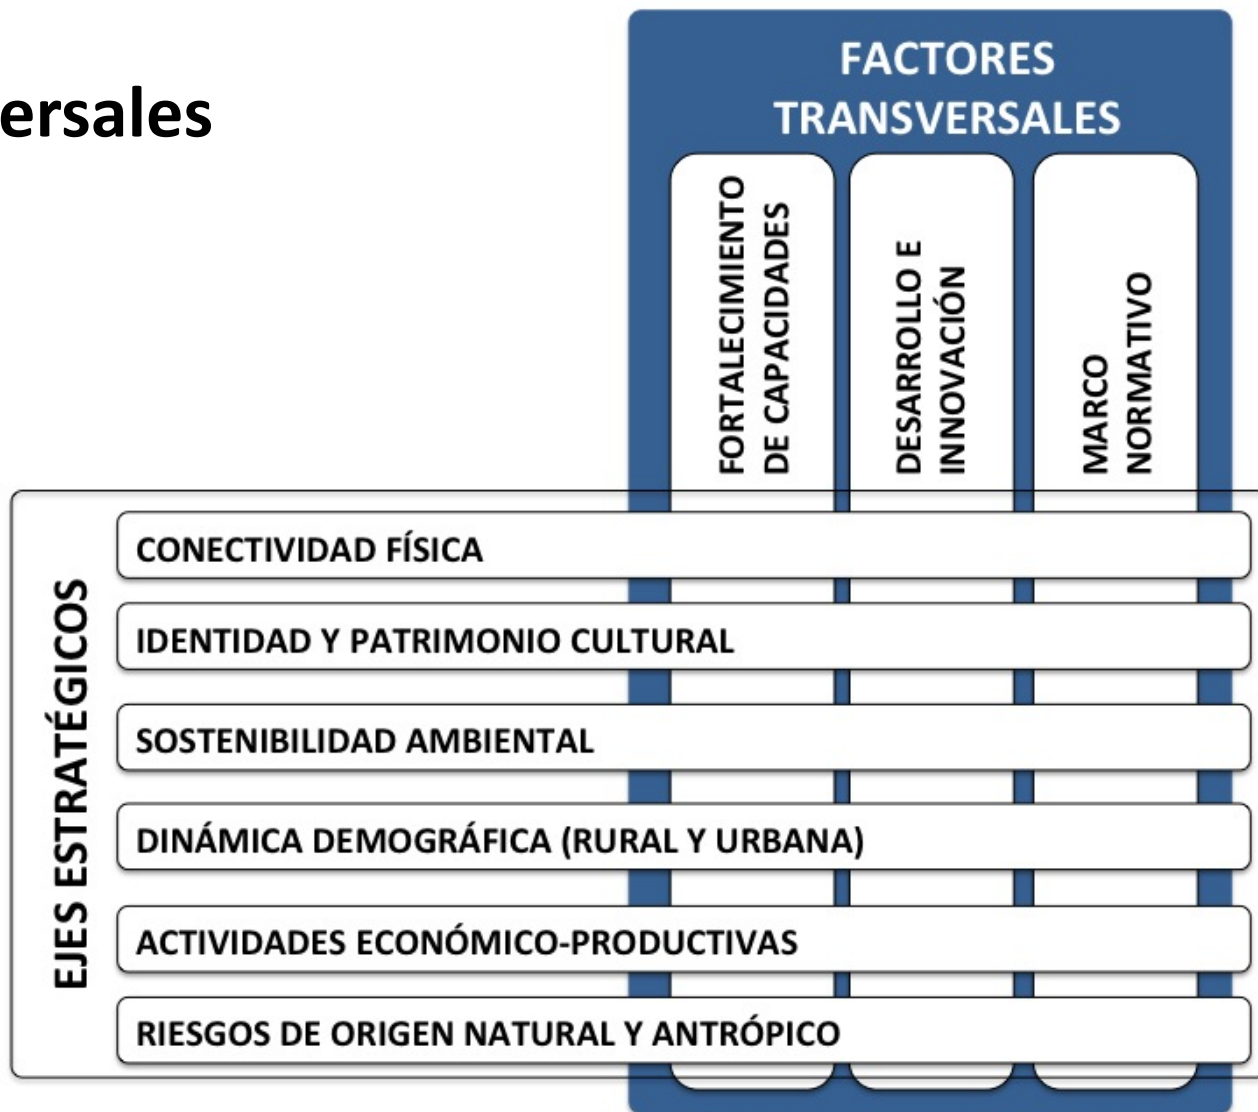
ersales

FACTORES TRANSVERSALES

FORTALECIMIENTO DE CAPACIDADES

DESARROLLO E INNOVACIÓN

MARCO NORMATIVO

EJES ESTRATÉGICOS

CONECTIVIDAD FÍSICA

IDENTIDAD Y PATRIMONIO CULTURAL

SOSTENIBILIDAD AMBIENTAL

DINÁMICA DEMOGRÁFICA (RURAL Y URBANA)

ACTIVIDADES ECONÓMICO-PRODUCTIVAS

RIESGOS DE ORIGEN NATURAL Y ANTRÓPICO